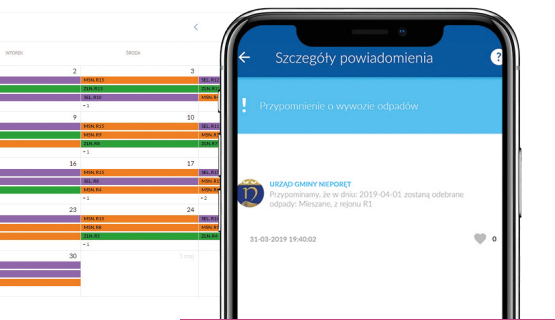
WTOREK

ŚRODA

2

3

MSK R15

SEL R15

ZLN R15

ZLN R

MSK R9

MSK R

+1

9

10

MSK R15

SEL R

MSK R9

ZLN R8

ZLN R

+1

16

17

MSK R15

SEL R

SEL R15

ZLN R

MSK R6

MSK R

+1

23

24

MSK R15

SEL R

MSK R8

ZLN R

ZLN R5

MSK R

+1

30

1 maj

Szczegóły powiadomienia

?

Przypomnienie o wywozie odpadów

URZĄD GMINY NIEPORĘT

Przypominamy, że w dniu: 2019-04-01 zostaną odebrane odpady: Mieszane, z rejonu R1

31-03-2019 19:40:02

0